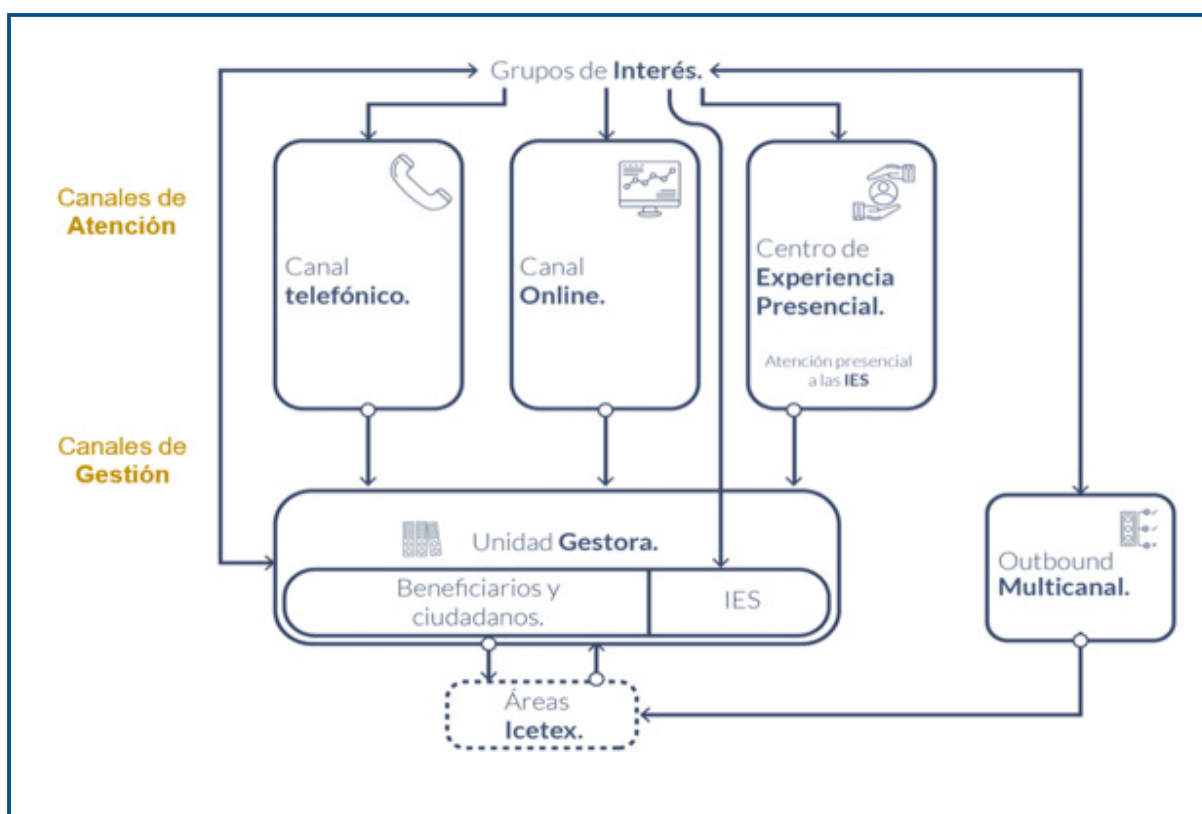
Grupos de Interés.

Canales de Atención

Canal telefónico.

Canal Online.

Centro de Experiencia Presencial.

Atención presencial a las IES

Canales de Gestión

Unidad Gestora.

Beneficiarios y ciudadanos.

IES

Outbound Multicanal.

Áreas Icetex.